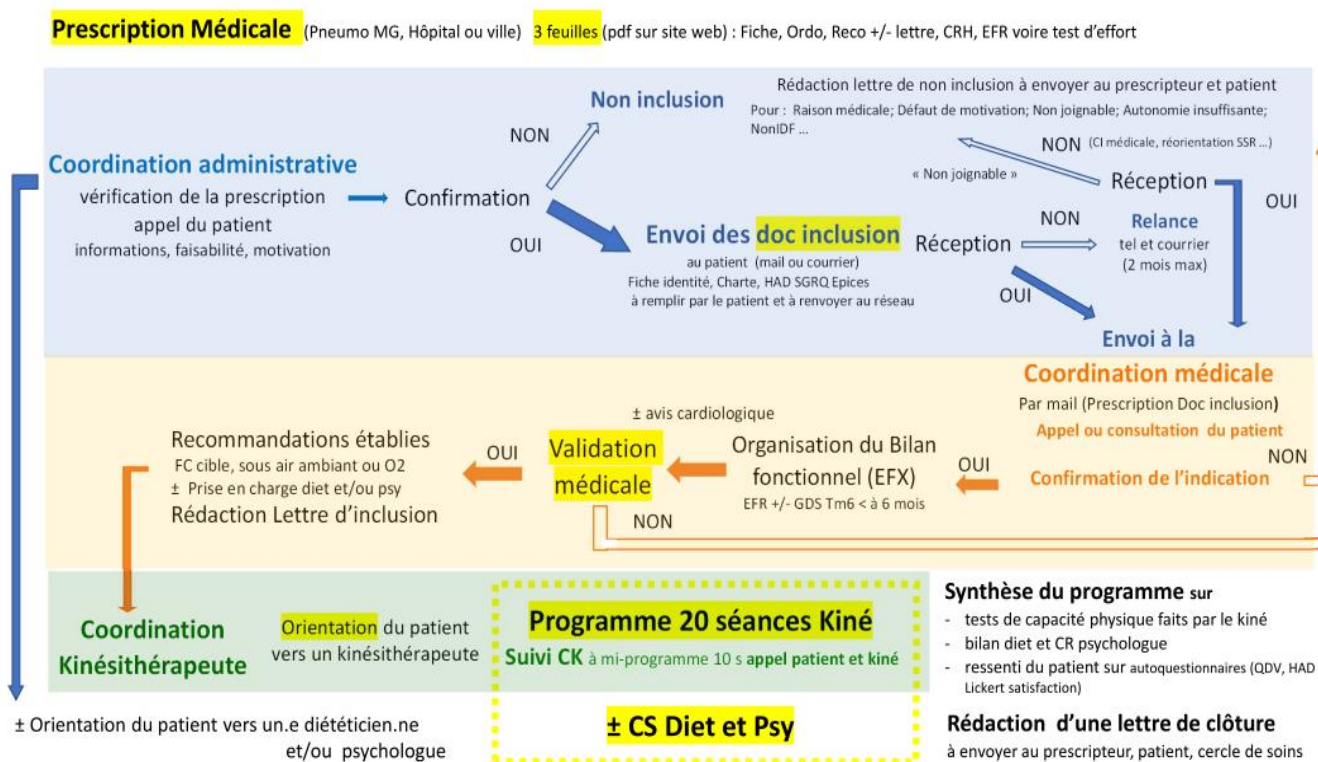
Prescription Médicale (Pneumo MG, Hôpital ou ville) 3 feuilles (pdf sur site web) : Fiche, Ordo, Reco +/- lettre, CRH, EFR voire test d'effort

Coordination administrative
vérification de la prescription
appel du patient
informations, faisabilité, motivation

Confirmation

NON

Non inclusion

Rédaction lettre de non inclusion à envoyer au prescripteur et patient
Pour : Raison médicale; Défaut de motivation; Non joignable; Autonomie insuffisante; NonIDF ...

NON (CI médicale, réorientation SSR ...)

« Non joignable »

Réception

OUI

OUI

Envoi des doc inclusion
au patient (mail ou courrier)
Fiche identité, Charte, HAD SGRQ Epices
à remplir par le patient et à renvoyer au réseau

Réception

NON

Relance
tel et courrier
(2 mois max)

OUI

Envoi à la

Coordination médicale
Par mail (Prescription Doc inclusion)
Appel ou consultation du patient
Confirmation de l'indication

NON

OUI

Organisation du Bilan fonctionnel (EFX)
EFR +/- GDS Tm6 < à 6 mois

± avis cardiologique

Validation médicale

NON

OUI

Recommandations établies
FC cible, sous air ambiant ou O2
± Prise en charge diet et/ou psy
Rédaction Lettre d'inclusion

Coordination Kinésithérapeute

Orientation du patient vers un kinésithérapeute

Programme 20 séances Kiné
Suivi CK à mi-programme 10 s appel patient et kiné

± CS Diet et Psy

Synthèse du programme sur
- tests de capacité physique faits par le kiné
- bilan diet et CR psychologue
- ressenti du patient sur autoquestionnaires (QDV, HAD Lickert satisfaction)

Rédaction d'une lettre de clôture
à envoyer au prescripteur, patient, cercle de soins

± Orientation du patient vers un.e diététicien.ne et/ou psychologue